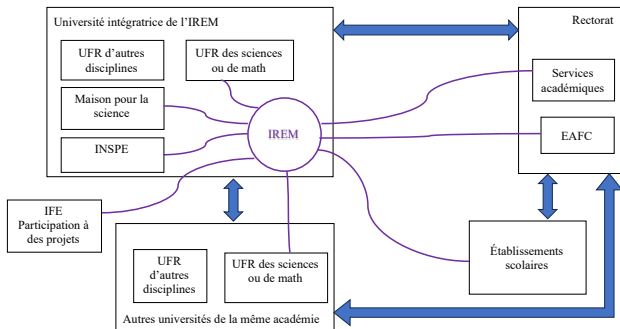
Université intégratrice de l'IREM

UFR d'autres disciplines

UFR des sciences ou de math

Maison pour la science

INSPE

IREM

Rectorat

Services académiques

EAFC

IFE Participation à des projets

UFR d'autres disciplines

UFR des sciences ou de math

Autres universités de la même académie

Établissements scolaires